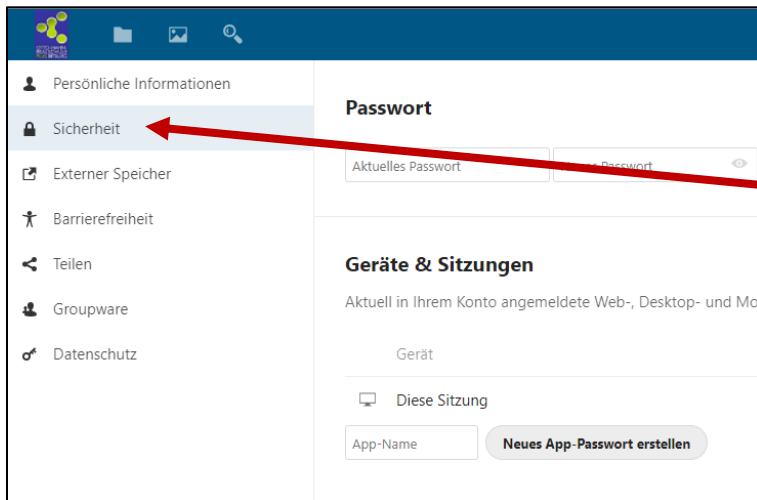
Persönliche Informationen
Sicherheit
Externer Speicher
Barrierefreiheit
Teilen
Groupware
Datenschutz

Passwort

Aktuelles Passwort
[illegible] Passwort

Geräte & Sitzungen

Aktuell in Ihrem Konto angemeldete Web-, Desktop- und Mo

Gerät
Diese Sitzung

App-Name
Neues App-Passwort erstellen